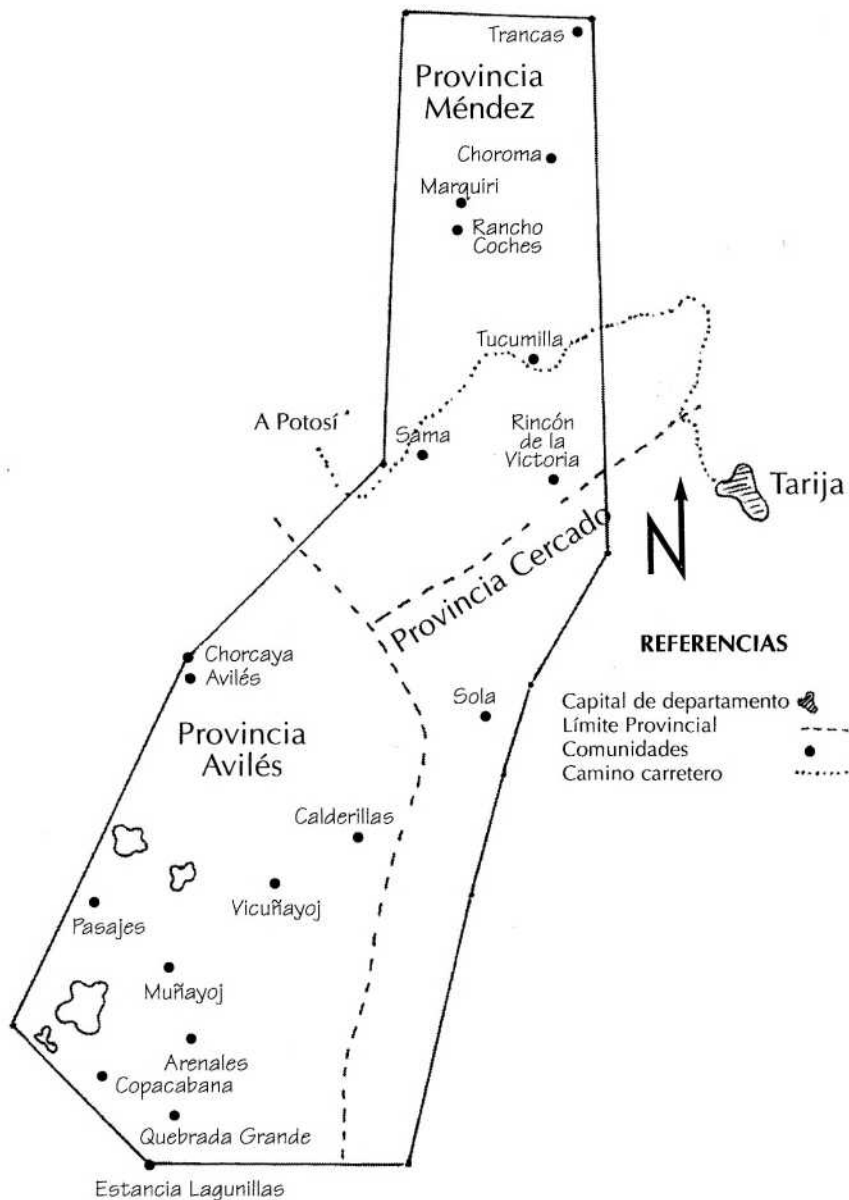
Trancas

Provincia Méndez

Choroma

Marquiri

Rancho Coches

Tucumilla

A Potosí

Sama

Rincón de la Victoria

Tarija

N

Provincia Cercado

REFERENCIAS

Capital de departamento
Límite Provincial
Comunidades
Camino carretero

Chorcaya

Avilés

Provincia Avilés

Sola

Calderillas

Vicuñayoj

Pasajes

Muñayoj

Arenales

Copacabana

Quebrada Grande

Estancia Lagunillas